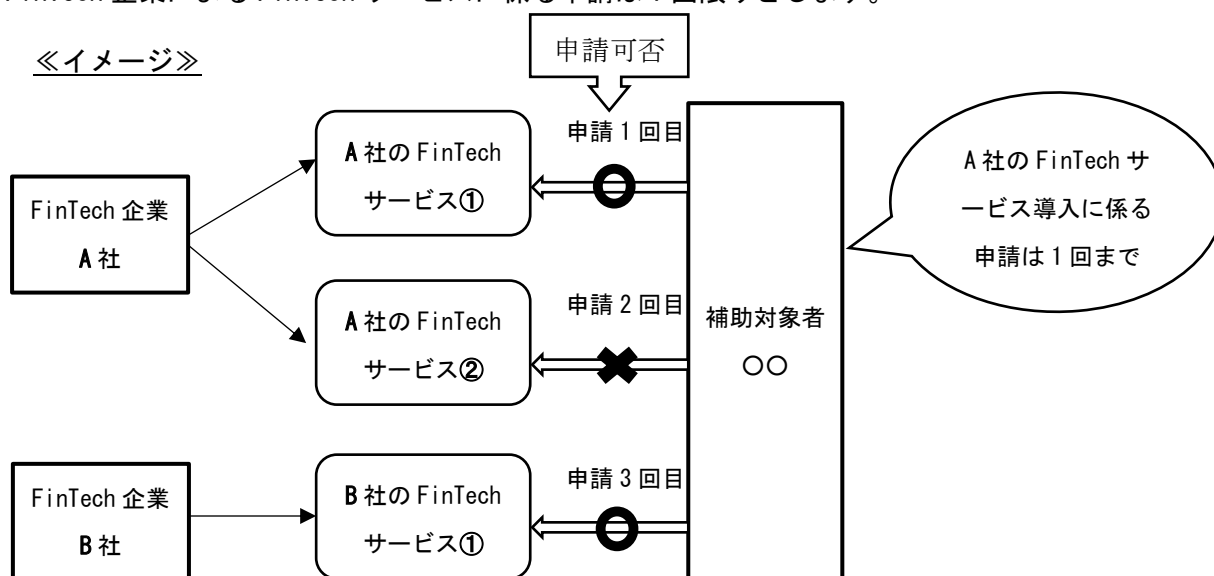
≪イメージ≫

申請可否

FinTech 企業 A 社

A 社の FinTech サービス①

A 社の FinTech サービス②

FinTech 企業 B 社

B 社の FinTech サービス①

申請 1 回目

申請 2 回目

申請 3 回目

補助対象者 ○○

A 社の FinTech サービス導入に係る申請は 1 回まで